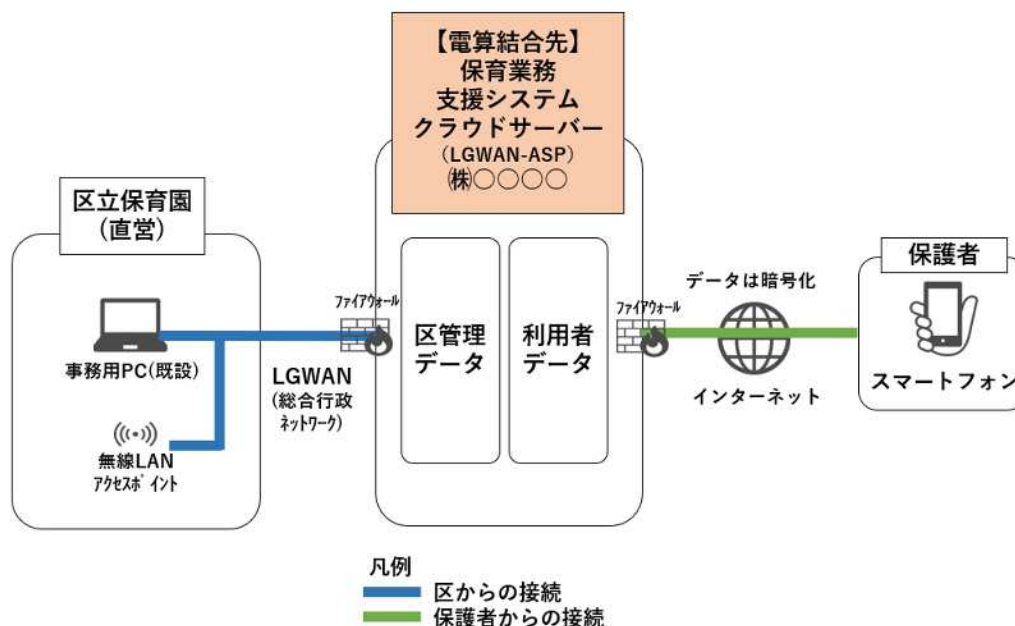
【電算結合先】
保育業務
支援システム
クラウドサーバー
（LGWAN-ASP）
㈱○○○○

区立保育園
（直営）

事務用PC(既設)

無線LAN
アクセスポイント

ファイアウォール

LGWAN
（総合行政
ネットワーク）

区管理
データ

利用者
データ

ファイアウォール

データは暗号化

インターネット

保護者

スマートフォン

凡例
区からの接続
保護者からの接続